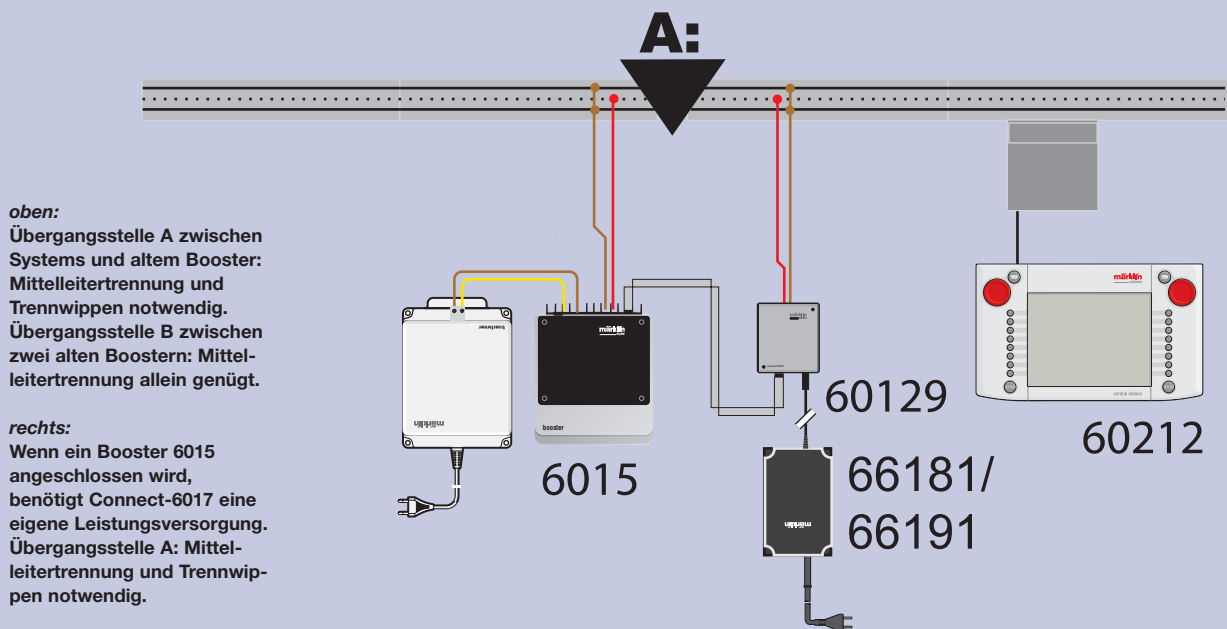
A:

oben:
Übergangsstelle A zwischen Systems und altem Booster: Mittelleitertrennung und Trennwippen notwendig. Übergangsstelle B zwischen zwei alten Boostern: Mittelleitertrennung allein genügt.

rechts:
Wenn ein Booster 6015 angeschlossen wird, benötigt Connect-6017 eine eigene Leistungsversorgung. Übergangsstelle A: Mittelleitertrennung und Trennwippen notwendig.

transformer
märklin
märklin
booster
6015
60129
märklin
66181/
66191
märklin
märklin
central station
60212